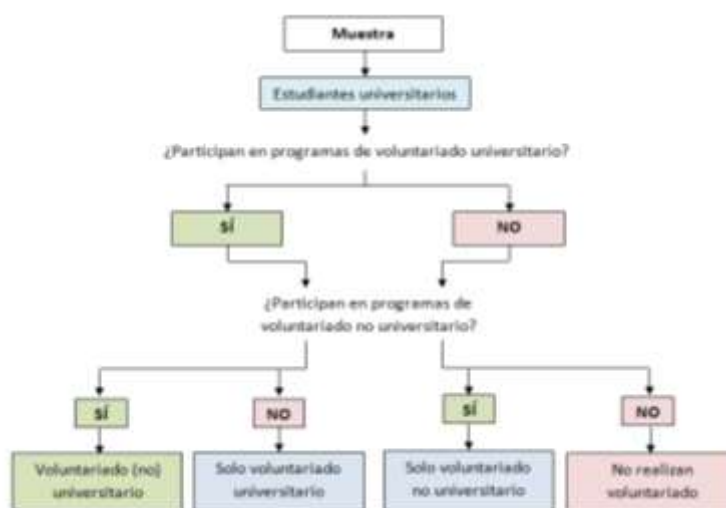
Muestra

Estudiantes universitarios

¿Participan en programas de voluntariado universitario?

SÍ

NO

¿Participan en programas de voluntariado no universitario?

SÍ

NO

SÍ

NO

Voluntariado (no) universitario

Solo voluntariado universitario

Solo voluntariado no universitario

No realizan voluntariado